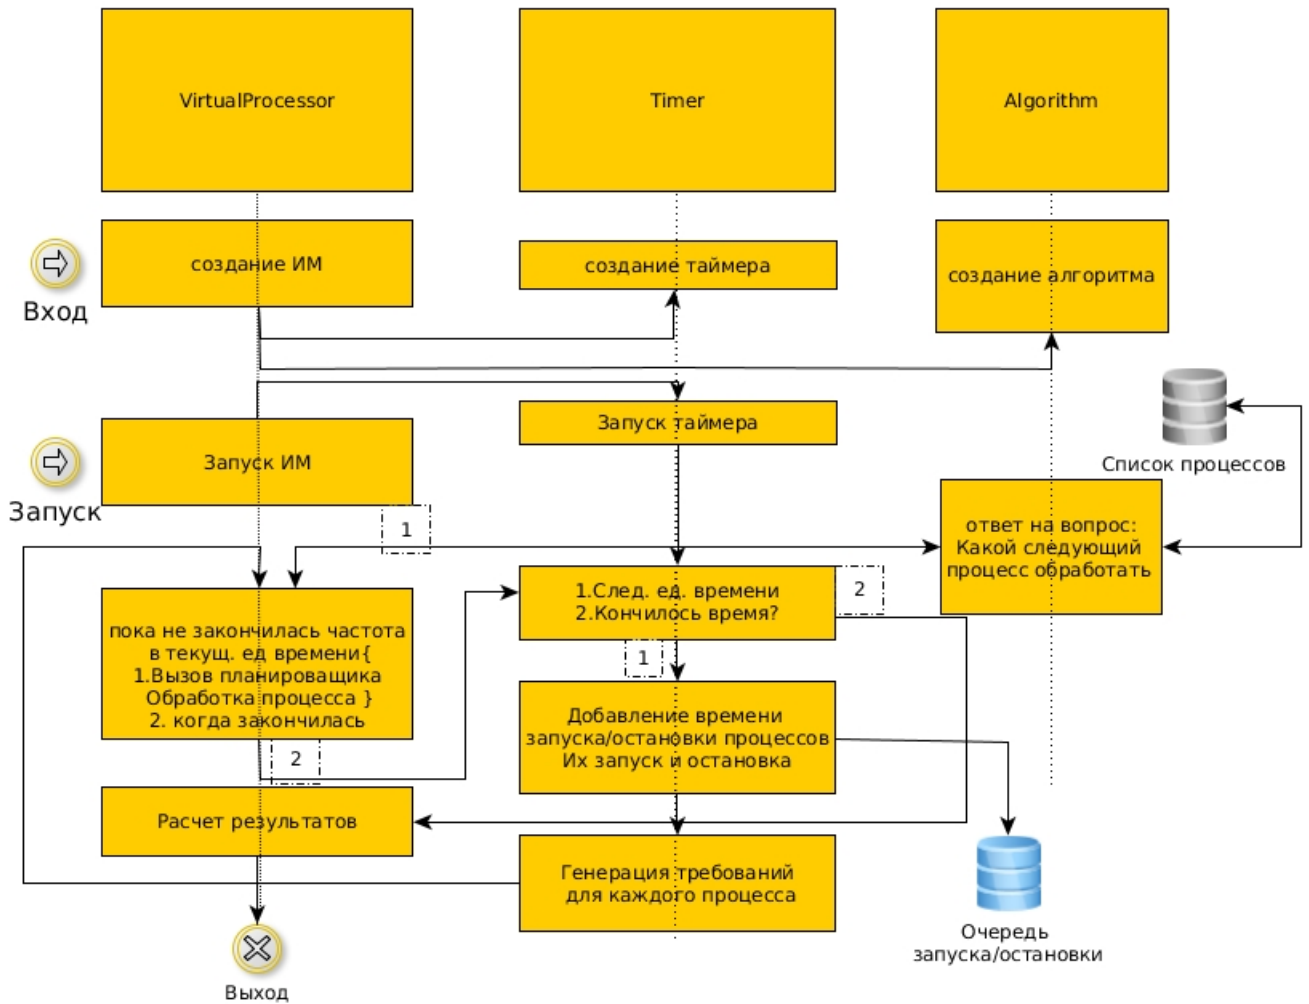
VirtualProcessor

Timer

Algorithm

Вход

создание ИМ

создание таймера

создание алгоритма

Запуск таймера

Список процессов

Запуск

Запуск ИМ

1

ответ на вопрос: Какой следующий процесс обработать

1.След. ед. времени
2.Кончилось время?

2

пока не закончилась частота в текущ. ед времени{
1.Вызов планировщика
Обработка процесса }
2. когда закончилась

1

Добавление времени запуска/остановки процессов
Их запуск и остановка

2

Расчет результатов

Генерация требований для каждого процесса

Очередь запуска/остановки

Выход